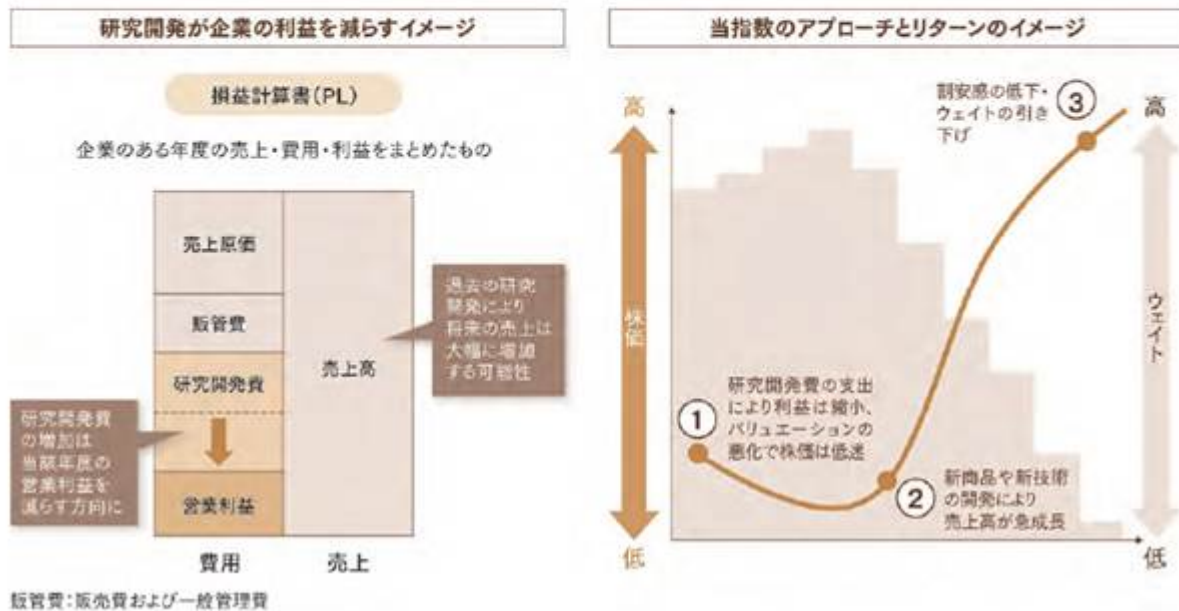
研究開発が企業の利益を減らすイメージ

損益計算書(PL)

企業のある年度の売上・費用・利益をまとめたもの

売上原価

販管費

研究開発費

研究開発費の増加は当該年度の営業利益を減らす方向に

営業利益

売上高

過去の研究開発により将来の売上は大幅に増加する可能性

費用

売上

販管費:販売費および一般管理費

当指数のアプローチとリターンのイメージ

高

株価

低

割安感の低下・ウェイトの引き下げ

③

高

ウェイト

低

①

研究開発費の支出により利益は縮小、バリュエーションの悪化で株価は低迷

②

新商品や新技術の開発により売上高が急成長